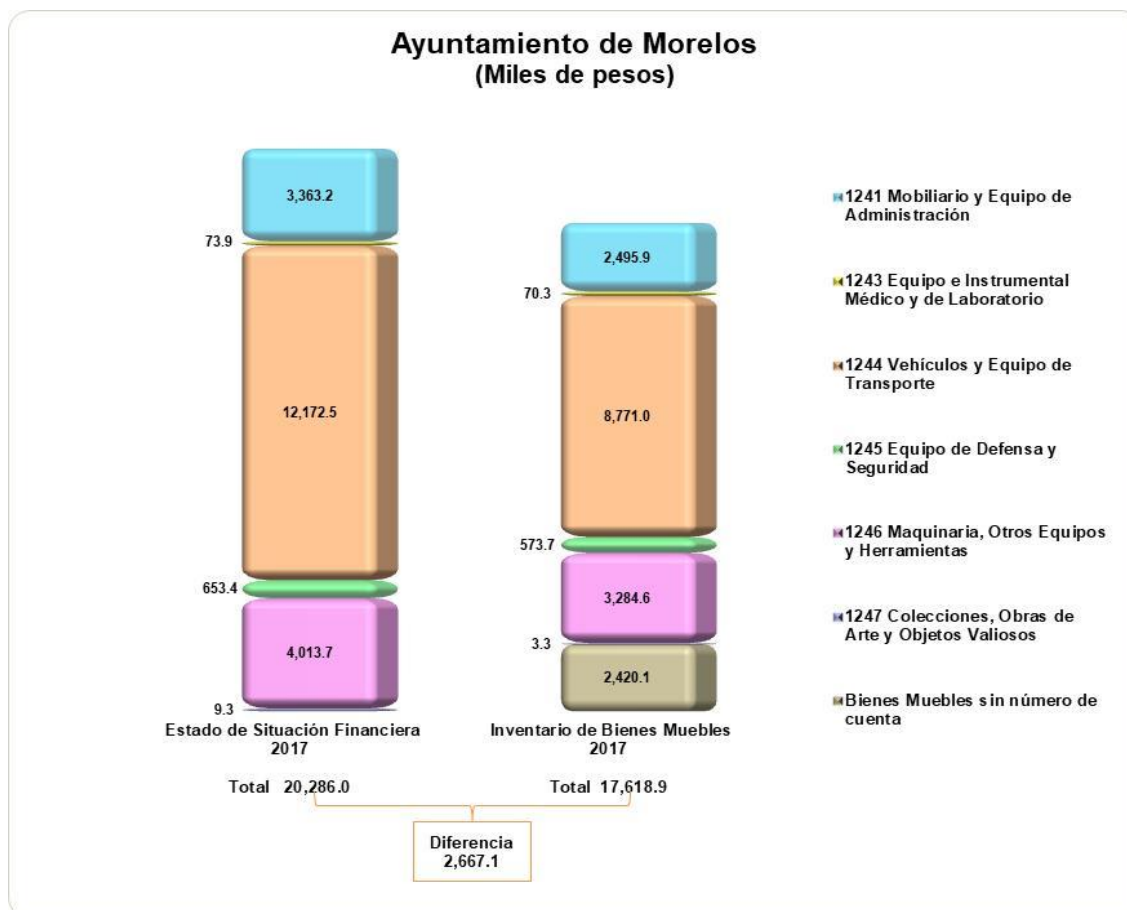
Ayuntamiento de Morelos
(Miles de pesos)

3,363.2

73.9

12,172.5

653.4

4,013.7

9.3

Estado de Situación Financiera
2017

2,495.9

70.3

8,771.0

573.7

3,284.6

3.3

2,420.1

Inventario de Bienes Muebles
2017

1241 Mobiliario y Equipo de Administración

1243 Equipo e Instrumental Médico y de Laboratorio

1244 Vehículos y Equipo de Transporte

1245 Equipo de Defensa y Seguridad

1246 Maquinaria, Otros Equipos y Herramientas

1247 Colecciones, Obras de Arte y Objetos Valiosos

Bienes Muebles sin número de cuenta

Total 20,286.0

Total 17,618.9

Diferencia
2,667.1